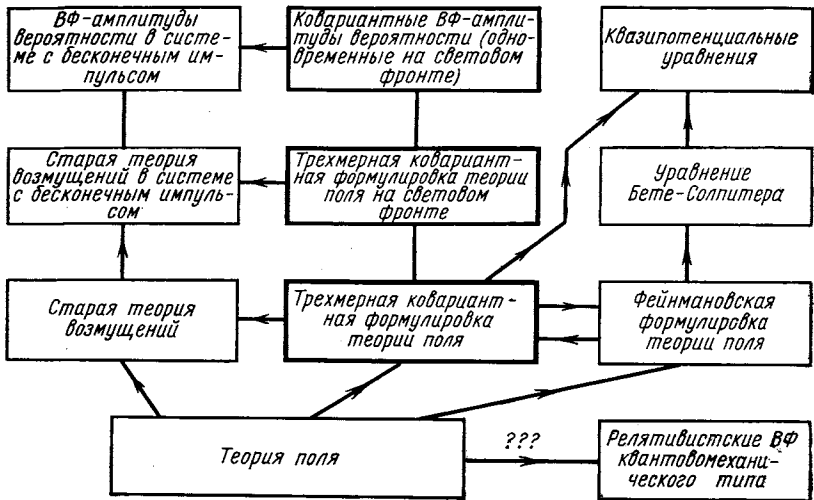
ВФ-амплитуды вероятности в системе с бесконечным импульсом

Ковариантные ВФ-амплитуды вероятности (одновременные на световом фронте)

Квазипотенциальные уравнения

Старая теория возмущений в системе с бесконечным импульсом

Трехмерная ковариантная формулировка теории поля на световом фронте

Уравнение Бете-Солпитера

Старая теория возмущений

Трехмерная ковариантная формулировка теории поля

Фейнмановская формулировка теории поля

Теория поля

???

Релятивистские ВФ квантовомеханического типа